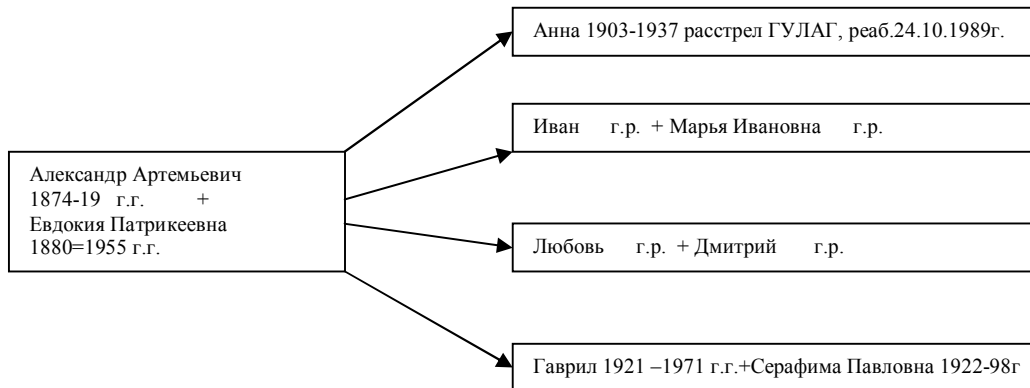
Александр Артемьевич 1874-19 г.г. + Евдокия Патрикеевна 1880=1955 г.г.

Анна 1903-1937 расстрел ГУЛАГ, реаб.24.10.1989г.

Иван г.р. + Марья Ивановна г.р.

Любовь г.р. + Дмитрий г.р.

Гаврил 1921 –1971 г.г.+Серафима Павловна 1922-98г